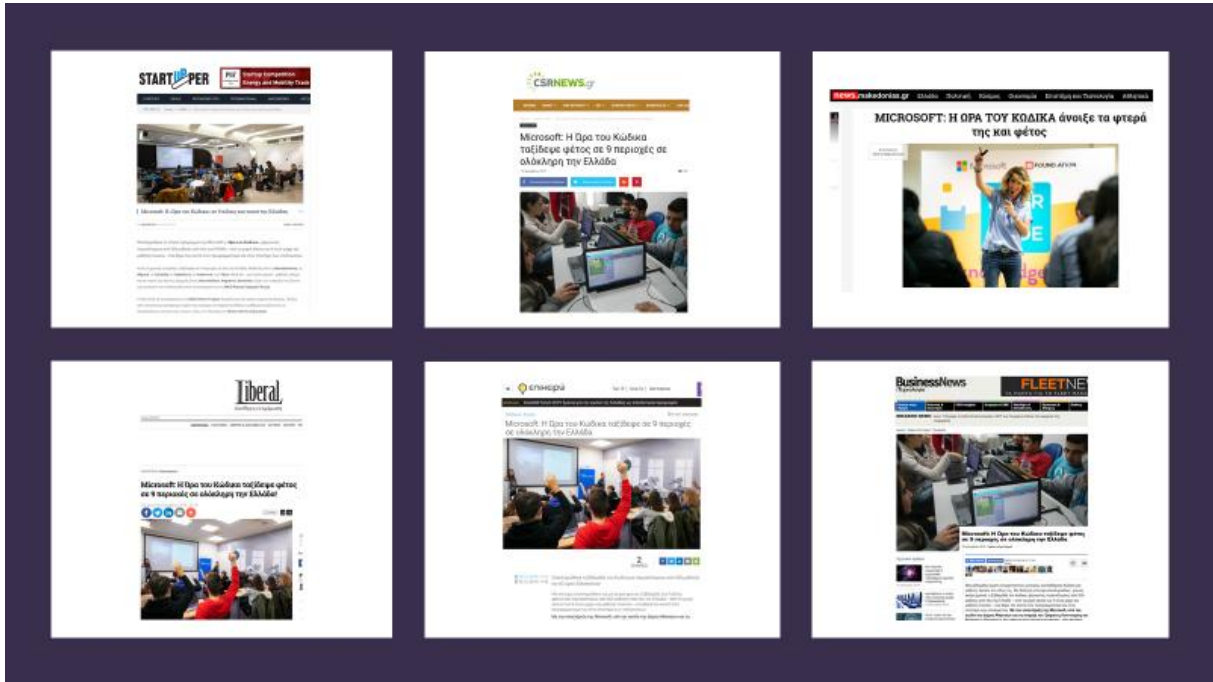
STARTUPPER

Startup Competition Energy and Mobility Track

Microsoft: Η Ώρα του Κώδικα σε 9 πόλεις και ακόμα της Ελλάδας

CSRNEWS.gr

Microsoft: Η Ώρα του Κώδικα ταξίδεψε φέτος σε 9 περιοχές σε ολόκληρη την Ελλάδα

NEWS makedonias.gr

MICROSOFT: Η ΩΡΑ ΤΟΥ ΚΩΔΙΚΑ άνοιξε τα φτερά της και φέτος

FOUND.ATION

Liberal

Microsoft: Η Ώρα του Κώδικα ταξίδεψε φέτος σε 9 περιοχές σε ολόκληρη την Ελλάδα!

επικερδή

Microsoft: Η Ώρα του Κώδικα ταξίδεψε σε 9 περιοχές σε ολόκληρη την Ελλάδα

BusinessNews

FLEETNE

Microsoft: Η Ώρα του Κώδικα ταξίδεψε φέτος σε 9 περιοχές σε ολόκληρη την Ελλάδα